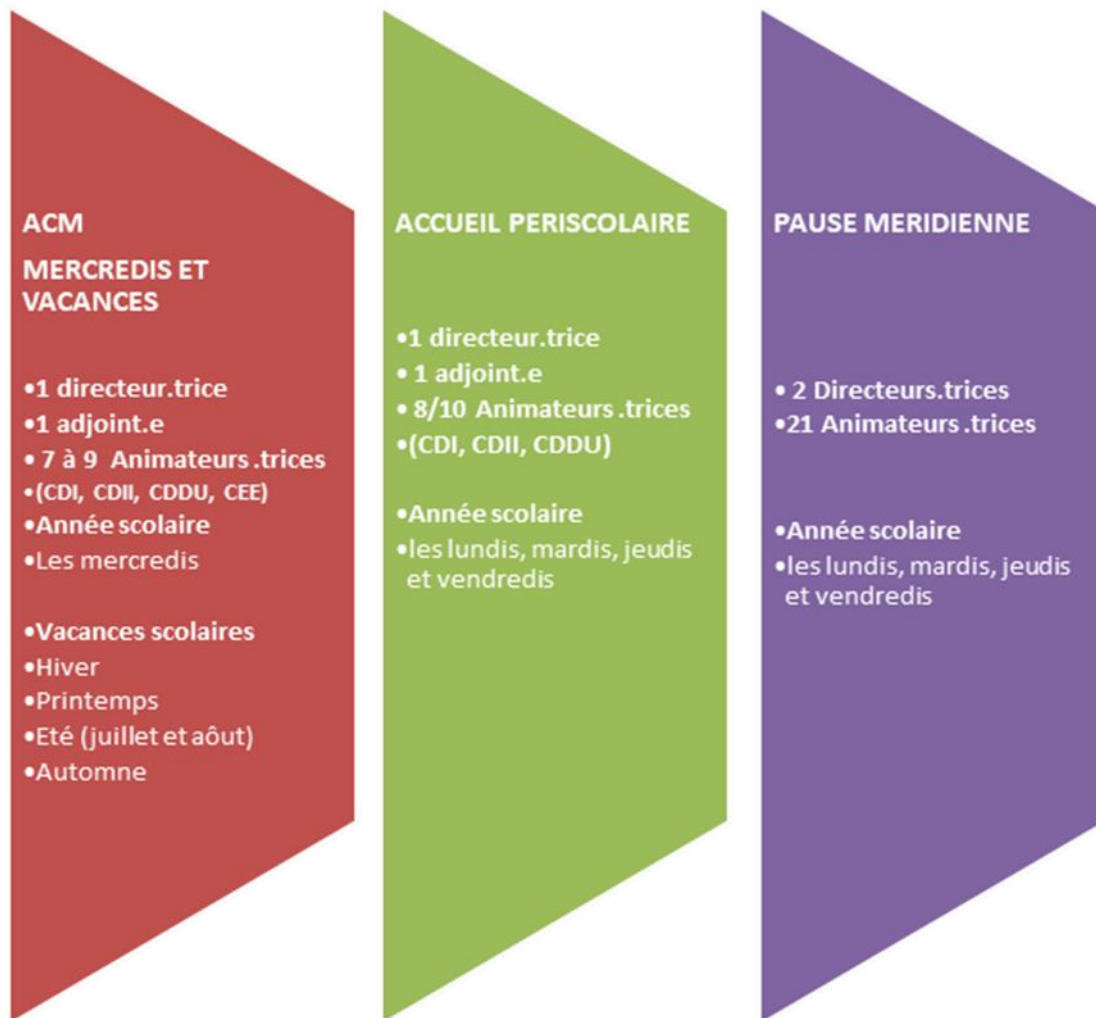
ACM

MERCREDIS ET VACANCES

•1 directeur.trice
•1 adjoint.e
• 7 à 9 Animateurs .trices
•(CDI, CDII, CDDU, CEE)
•Année scolaire
•Les mercredis

•Vacances scolaires
•Hiver
•Printemps
•Eté (juillet et août)
•Automne

ACCUEIL PERISCOLAIRE

•1 directeur.trice
• 1 adjoint.e
• 8/10 Animateurs .trices
•(CDI, CDII, CDDU)

•Année scolaire
•les lundis, mardis, jeudis et vendredis

PAUSE MERIDIENNE

• 2 Directeurs.trices
•21 Animateurs .trices

•Année scolaire
•les lundis, mardis, jeudis et vendredis